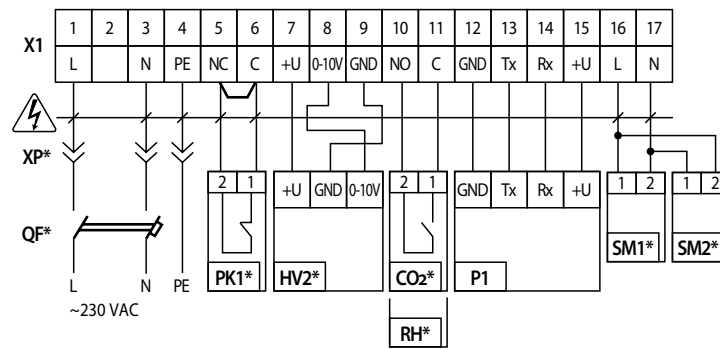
X1

| 1 | 2 | 3 | 4 | 5 | 6 | 7 | 8 | 9 | 10 | 11 | 12 | 13 | 14 | 15 | 16 | 17 |
|---|---|---|---|---|---|---|---|---|---|---|---|---|---|---|---|---|
| L | | N | PE | NC | C | +U | 0-10V | GND | NO | C | GND | Tx | Rx | +U | L | N |

XP*

QF*

L N PE
~230 VAC

2 1
PK1*

+U GND 0-10V
HV2*

2 1
$CO_2$*

RH*

GND Tx Rx +U
P1

1 2
SM1*

1 2
SM2*